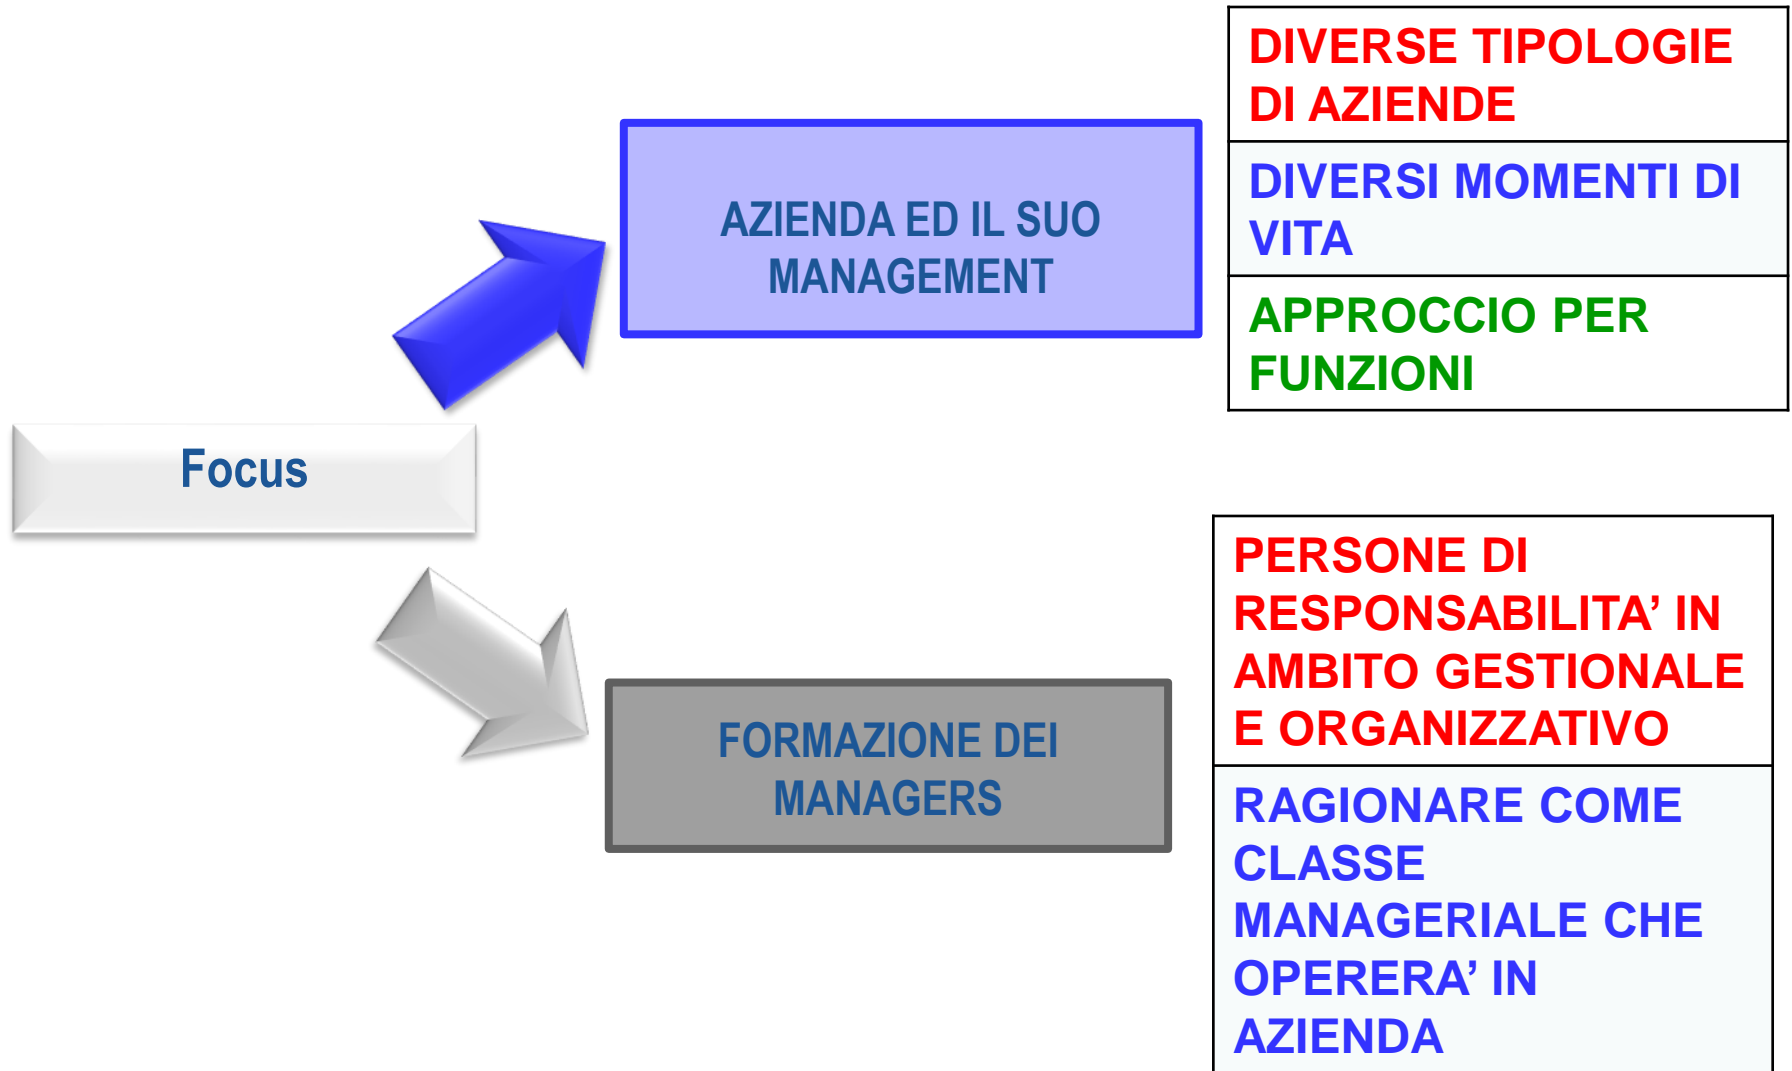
Focus

AZIENDA ED IL SUO MANAGEMENT

| DIVERSE TIPOLOGIE DI AZIENDE |
|---|
| DIVERSI MOMENTI DI VITA |
| APPROCCIO PER FUNZIONI |

FORMAZIONE DEI MANAGERS

| PERSONE DI RESPONSABILITA’ IN AMBITO GESTIONALE E ORGANIZZATIVO |
|---|
| RAGIONARE COME CLASSE MANAGERIALE CHE OPERERA’ IN AZIENDA |